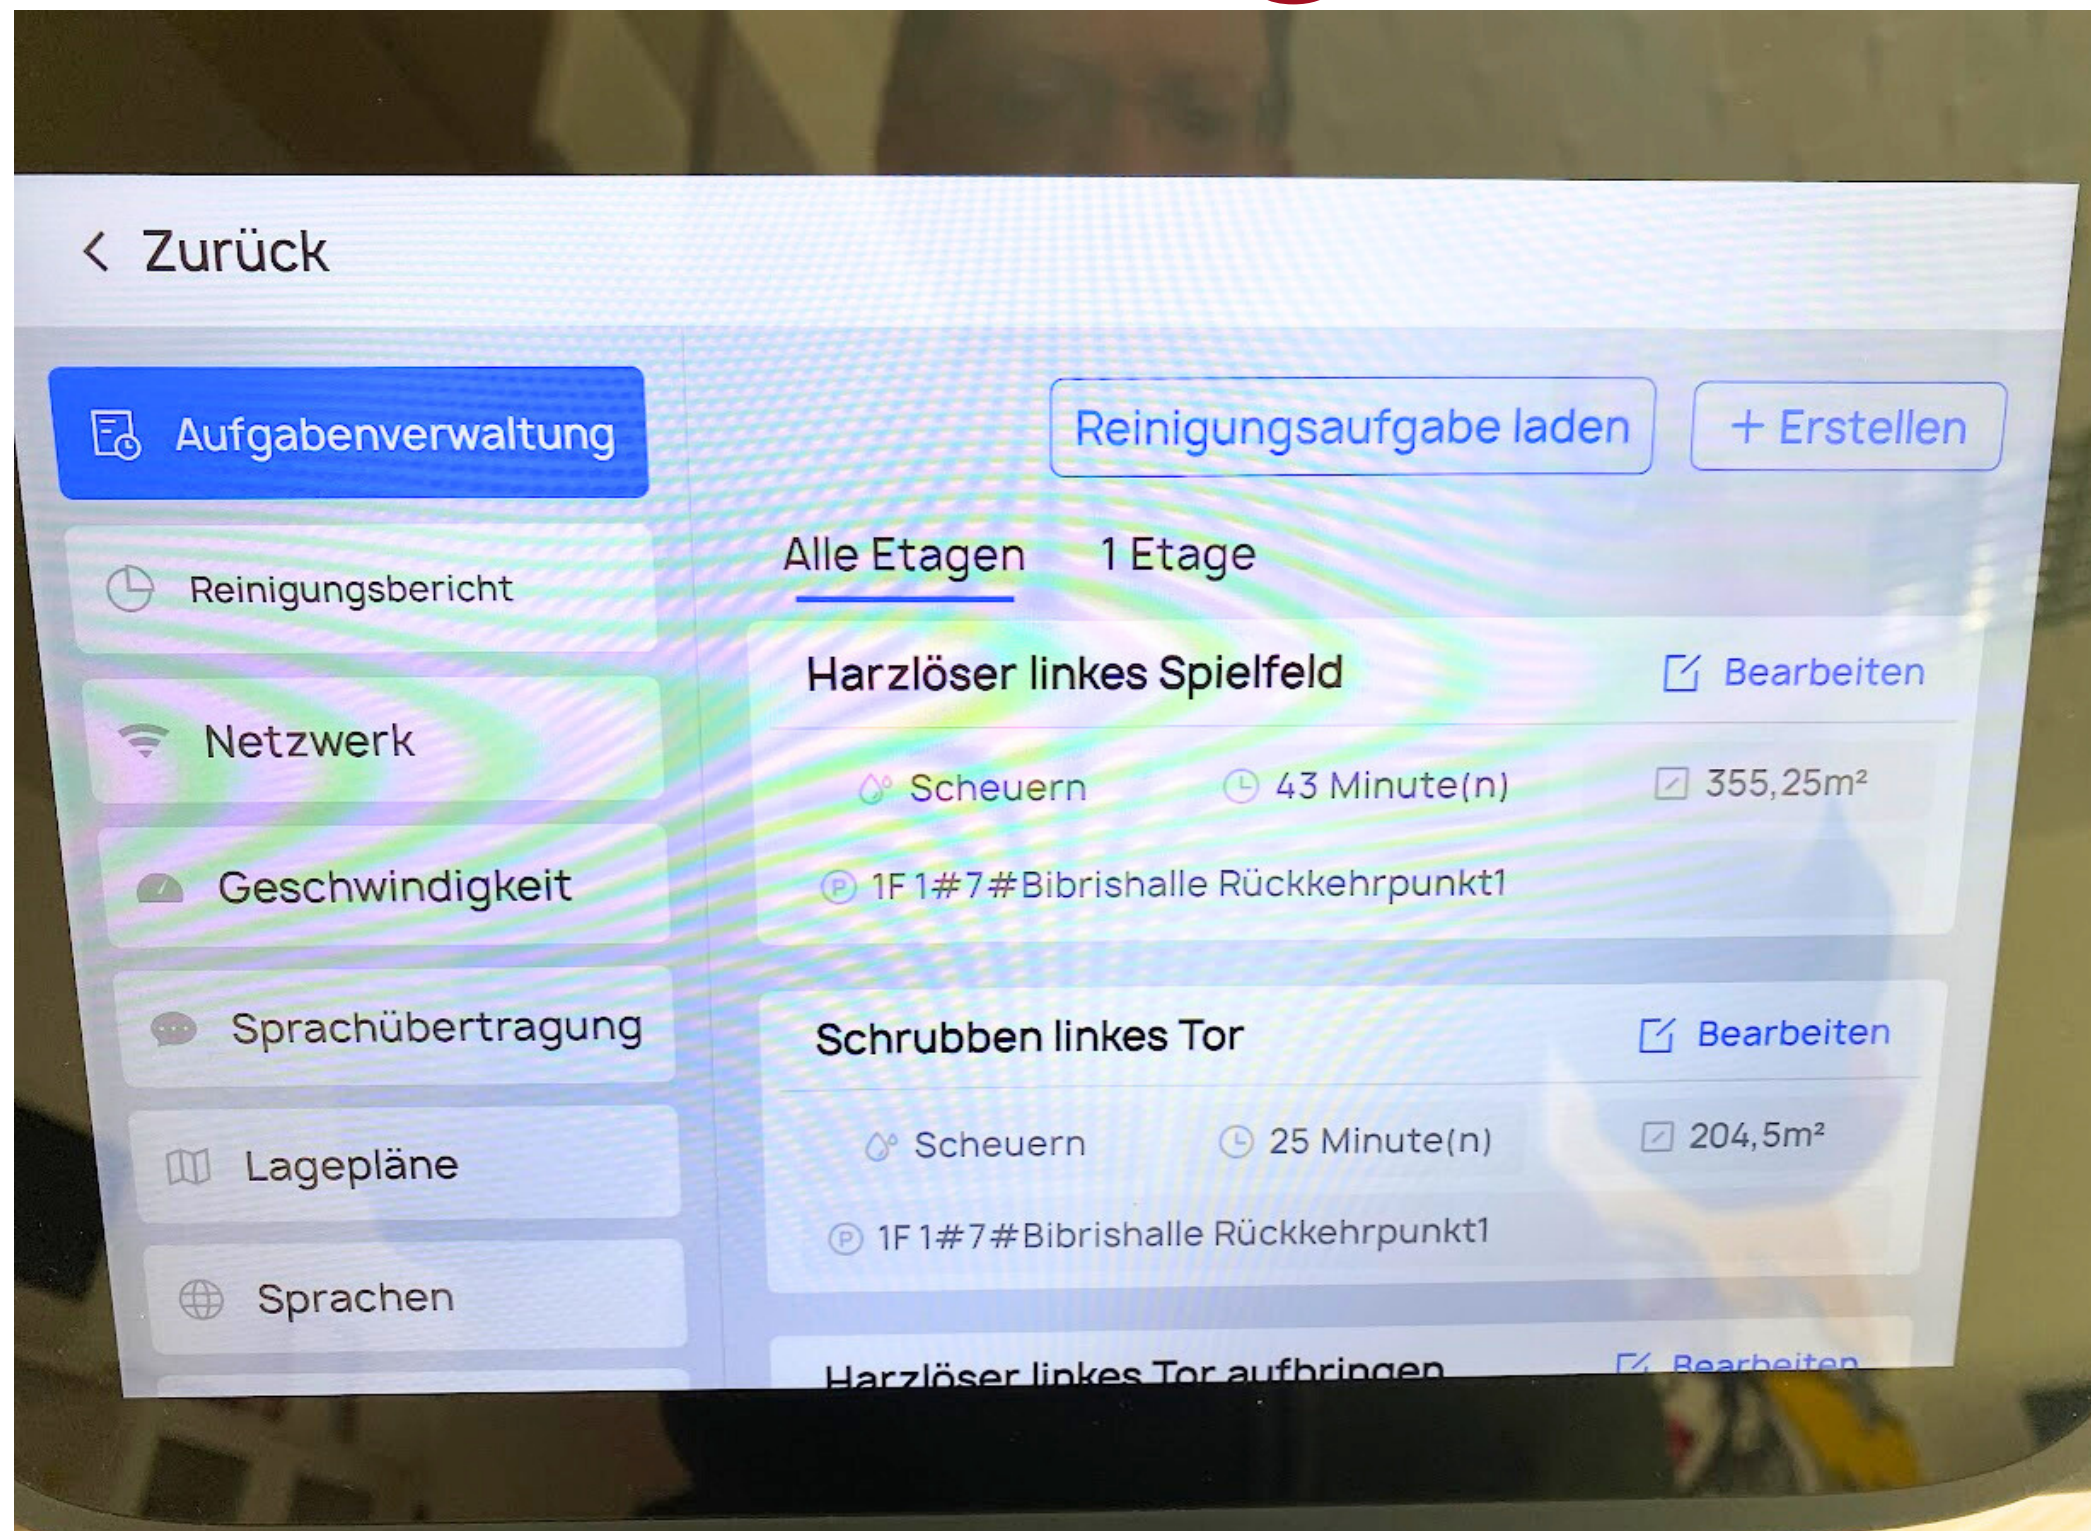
< Zurück

Aufgabenverwaltung

Reinigungsbericht

Netzwerk

Geschwindigkeit

Sprachübertragung

Lagepläne

Sprachen

Reinigungsaufgabe laden

+ Erstellen

Alle Etagen

1 Etage

Harzlöser linkes Spielfeld

Bearbeiten

Scheuern

43 Minute(n)

355,25m²

1F 1#7#Bibrishalle Rückkehrpunkt1

Schrubben linkes Tor

Bearbeiten

Scheuern

25 Minute(n)

204,5m²

1F 1#7#Bibrishalle Rückkehrpunkt1

Harzlöser linkes Tor aufbringen

Bearbeiten